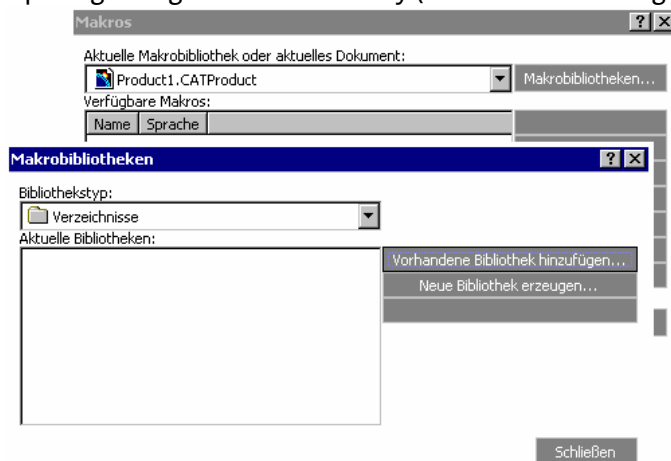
Makros

Aktuelle Makrobibliothek oder aktuelles Dokument:

Product1.CATProduct

Makrobibliotheken...

Verfügbare Makros:

| Name | Sprache |
|---|---|

Makrobibliotheken

Bibliothekstyp:

Verzeichnisse

Aktuelle Bibliotheken:

Vorhandene Bibliothek hinzufügen...

Neue Bibliothek erzeugen...

Schließen